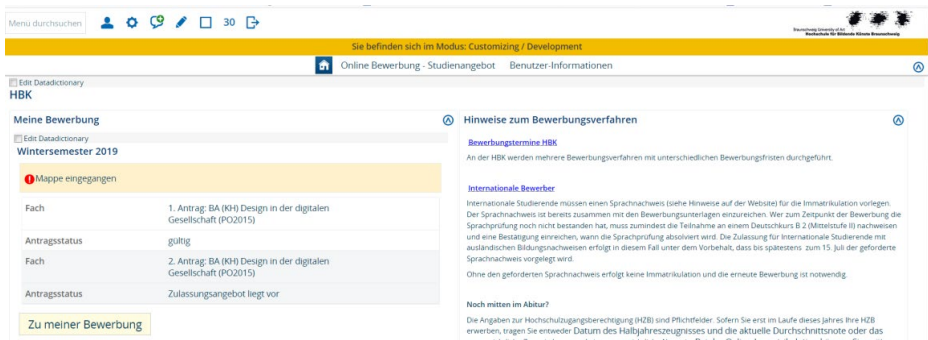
Menu durchsuchen 30

Braunschweig University of Art Hochschule für Bildende Künste Braunschweig

Sie befinden sich im Modus: Customizing / Development

Online Bewerbung - Studienangebot Benutzer-Informationen

Edit Datadictionary

HBK

Meine Bewerbung

Edit Datadictionary

Wintersemester 2019

Mappe eingegangen

| | |
|---|---|
| Fach | 1. Antrag: BA (KH) Design in der digitalen Gesellschaft (PO2015) |
| Antragsstatus | gültig |
| Fach | 2. Antrag: BA (KH) Design in der digitalen Gesellschaft (PO2015) |
| Antragsstatus | Zulassungsangebot liegt vor |

Zu meiner Bewerbung

Hinweise zum Bewerbungsverfahren

Bewerbungstermine HBK

An der HBK werden mehrere Bewerbungsverfahren mit unterschiedlichen Bewerbungsfristen durchgeführt.

Internationale Bewerber

Internationale Studierende müssen einen Sprachnachweis (siehe Hinweise auf der Website) für die Immatrikulation vorlegen. Der Sprachnachweis ist bereits zusammen mit den Bewerbungsunterlagen einzureichen. Wer zum Zeitpunkt der Bewerbung die Sprachprüfung noch nicht bestanden hat, muss zumindest die Teilnahme an einem Deutschkurs B 2 (Mittelstufe II) nachweisen und eine Bestätigung einreichen, wann die Sprachprüfung absolviert wird. Die Zulassung für Internationale Studierende mit ausländischen Bildungsnachweisen erfolgt in diesem Fall unter dem Vorbehalt, dass bis spätestens zum 15. Juli der geforderte Sprachnachweis vorgelegt wird.

Ohne den geforderten Sprachnachweis erfolgt keine Immatrikulation und die erneute Bewerbung ist notwendig.

Noch mitten im Abitur?

Die Angaben zur Hochschulzugangsberechtigung (HZB) sind Pflichtfelder. Sofern Sie erst im Laufe dieses Jahres Ihre HZB erwerben, tragen Sie entweder Datum des Halbjahreszeugnisses und die aktuelle Durchschnittsnote oder das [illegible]